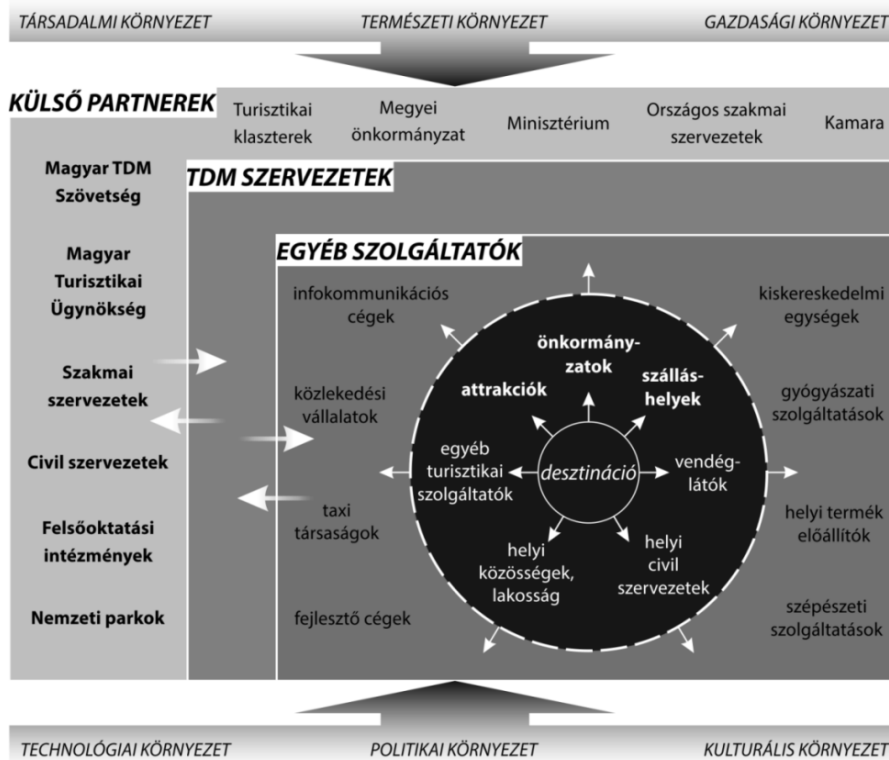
TÁRSADALMI KÖRNYEZET TERMÉSZETI KÖRNYEZET GAZDASÁGI KÖRNYEZET

KÜLSŐ PARTNEREK

Turisztikai klaszterek

Megyei önkormányzat

Minisztérium

Országos szakmai szervezetek

Kamara

Magyar TDM Szövetség

Magyar Turisztikai Ügynökség

Szakmai szervezetek

Civil szervezetek

Felsőoktatási intézmények

Nemzeti parkok

TDM SZERVEZETEK

EGYÉB SZOLGÁLTATÓK

infokommunikációs cégek

közlekedési vállalatok

taxi társaságok

fejlesztő cégek

kiskereskedelmi egységek

gyógyászati szolgáltatások

helyi termék előállítók

szépészeti szolgáltatások

önkormányzatok

attrakciók

szálláshelyek

egyéb turisztikai szolgáltatók

desztináció

vendéglátók

helyi közösségek, lakosság

helyi civil szervezetek

TECHNOLÓGIAI KÖRNYEZET POLITIKAI KÖRNYEZET KULTURÁLIS KÖRNYEZET